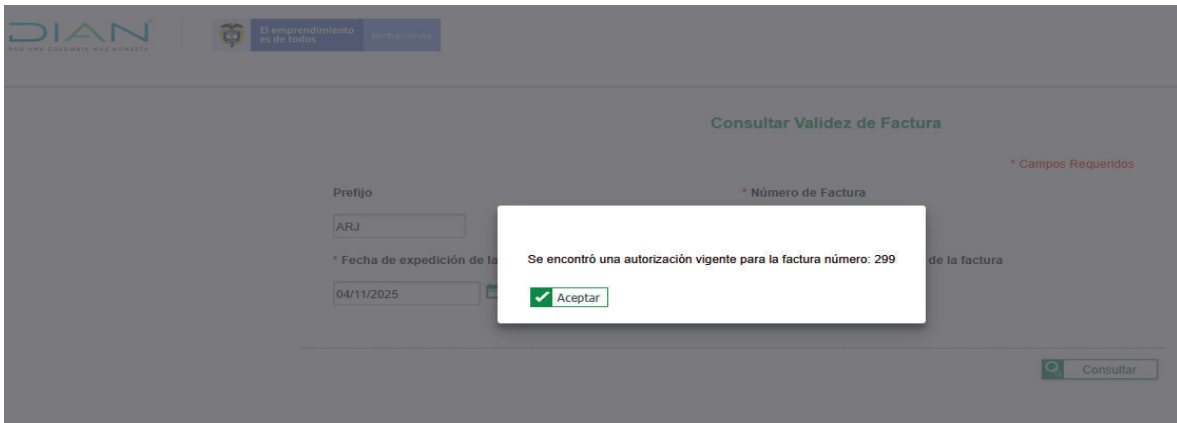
DIAN
POR UNA COLOMBIA MÁS HONESTA

El emprendimiento es de todos
Mincienda

Consultar Validez de Factura

* Campos Requeridos

Prefijo
ARJ

* Número de Factura

* Fecha de expedición de la
04/11/2025

de la factura

Se encontró una autorización vigente para la factura número: 299

Aceptar

Consultar